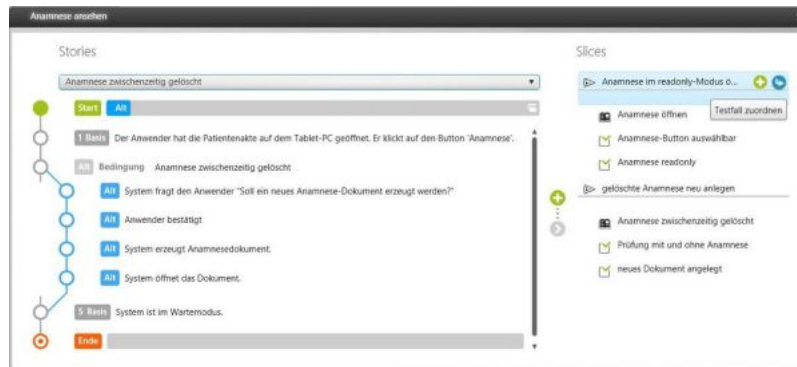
Anamnese ansehen

Stories

Anamnese zwischenzeitig gelöscht

Start Alt

1 Basis Der Anwender hat die Patientenakte auf dem Tablet-PC geöffnet. Er klickt auf den Button 'Anamnese'.

Alt Bedingung Anamnese zwischenzeitig gelöscht

Alt System fragt den Anwender "Soll ein neues Anamnese-Dokument erzeugt werden?"

Alt Anwender bestätigt

Alt System erzeugt Anamnesedokument.

Alt System öffnet das Dokument.

5 Basis System ist im Wartemodus.

Ende

Slices

Anamnese im readonly-Modus ö...

Testfall zuordnen

Anamnese öffnen

Anamnese-Button auswählbar

Anamnese readonly

gelöschte Anamnese neu anlegen

Anamnese zwischenzeitig gelöscht

Prüfung mit und ohne Anamnese

neues Dokument angelegt